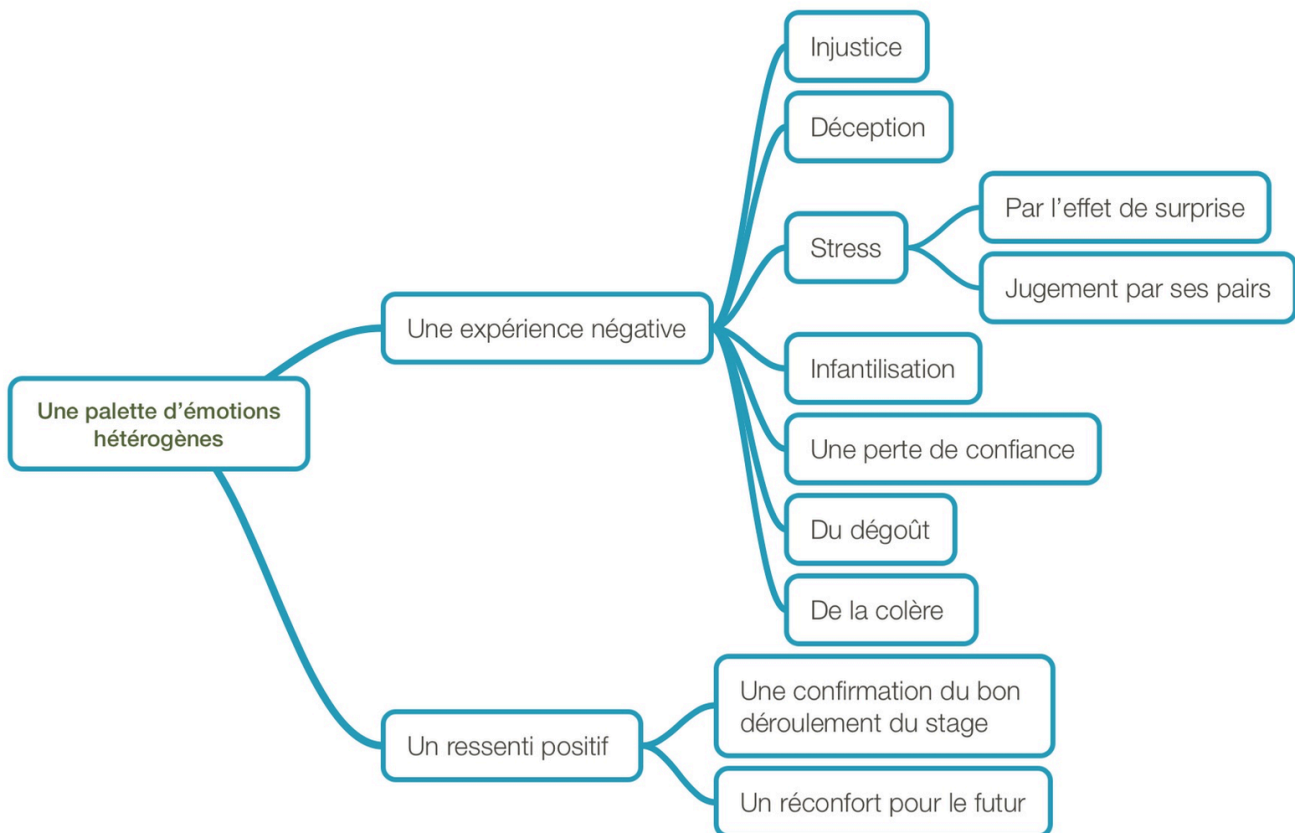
Une palette d’émotions hétérogènes

Une expérience négative

Injustice

Déception

Stress

Par l’effet de surprise

Jugement par ses pairs

Infantilisation

Une perte de confiance

Du dégoût

De la colère

Un ressenti positif

Une confirmation du bon déroulement du stage

Un réconfort pour le futur